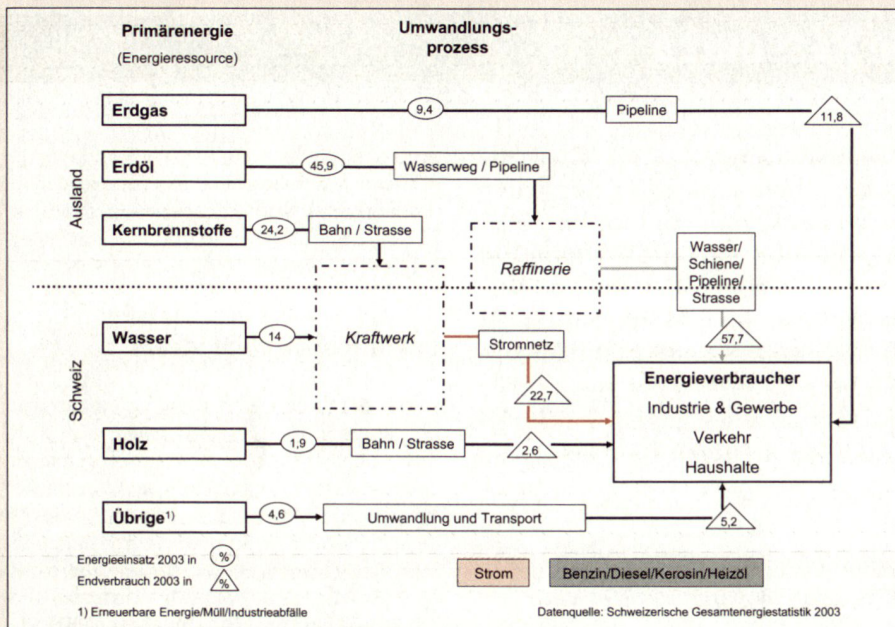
Primärenergie
(Energieressource)

Umwandlungsprozess

Ausland

Erdgas
9,4
Pipeline
11,8

Erdöl
45,9
Wasserweg / Pipeline

Kernbrennstoffe
24,2
Bahn / Strasse

Raffinerie

Wasser/ Schiene/ Pipeline/ Strasse

Schweiz

Wasser
14
Kraftwerk
Stromnetz
57,7
22,7

Energieverbraucher
Industrie & Gewerbe
Verkehr
Haushalte

Holz
1,9
Bahn / Strasse
2,6

Übrige$^{1)}$
4,6
Umwandlung und Transport
5,2

Energieeinsatz 2003 in %
Endverbrauch 2003 in %

Strom
Benzin/Diesel/Kerosin/Heizöl

1) Erneuerbare Energie/Müll/Industrieabfälle

Datenquelle: Schweizerische Gesamtenergiestatistik 2003